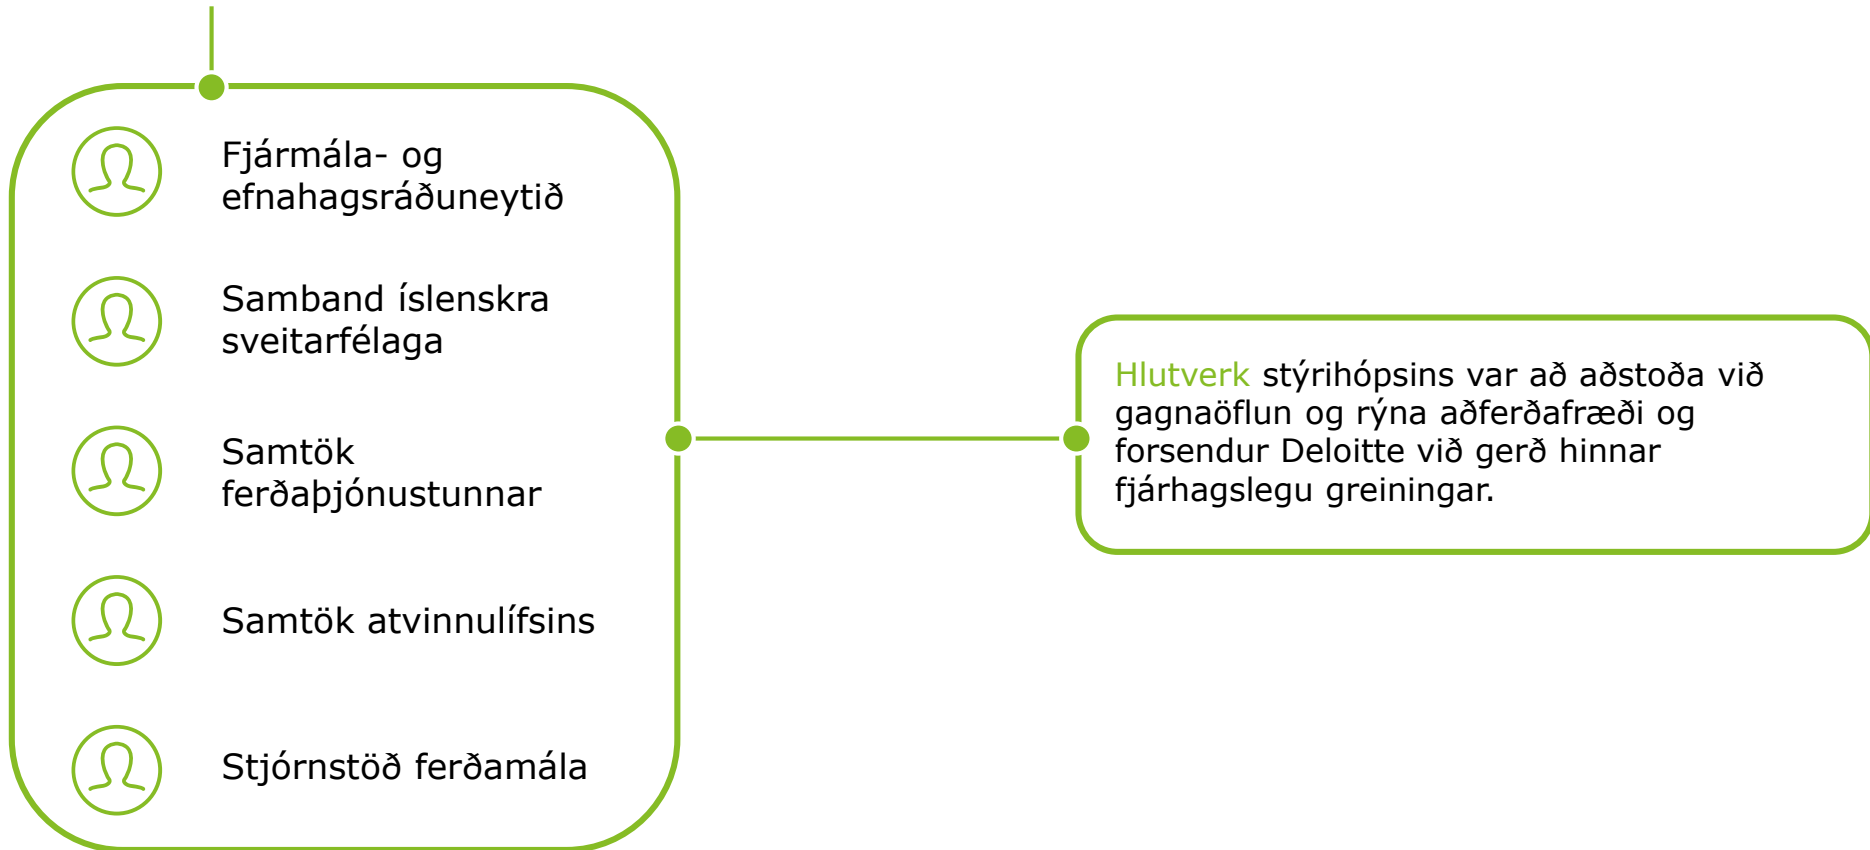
Fjármála- og efnahagsráðuneytið

Samband íslenskra sveitarfélaga

Samtök ferðaþjónustunnar

Samtök atvinnulífsins

Stjórnstöð ferðamála

Hlutverk stýrihópsins var að aðstoða við gagnaöflun og rýna aðferðafræði og forsendur Deloitte við gerð hinnar fjárhagslegu greiningar.